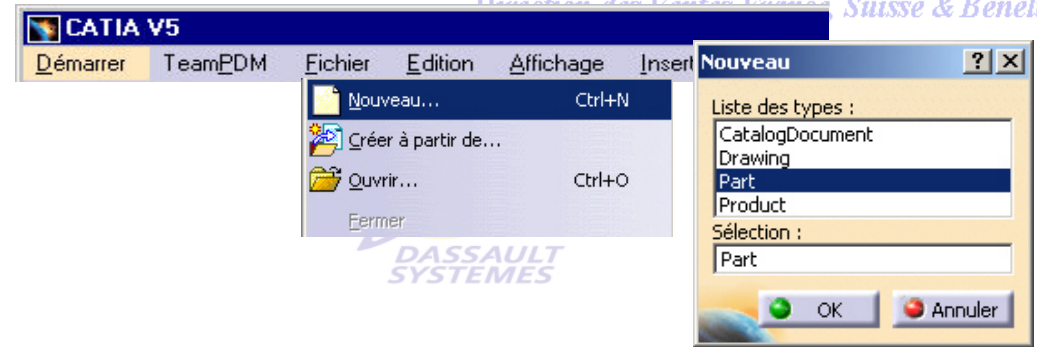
CATIA V5

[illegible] Suisse & Benel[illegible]

Démarrer TeamPDM Fichier Edition Affichage Insert

Nouveau... Ctrl+N
Créer à partir de...
Ouvrir... Ctrl+O
Fermer

DASSAULT SYSTEMES

Nouveau ? X

Liste des types :
CatalogDocument
Drawing
Part
Product

Sélection :
Part

OK Annuler